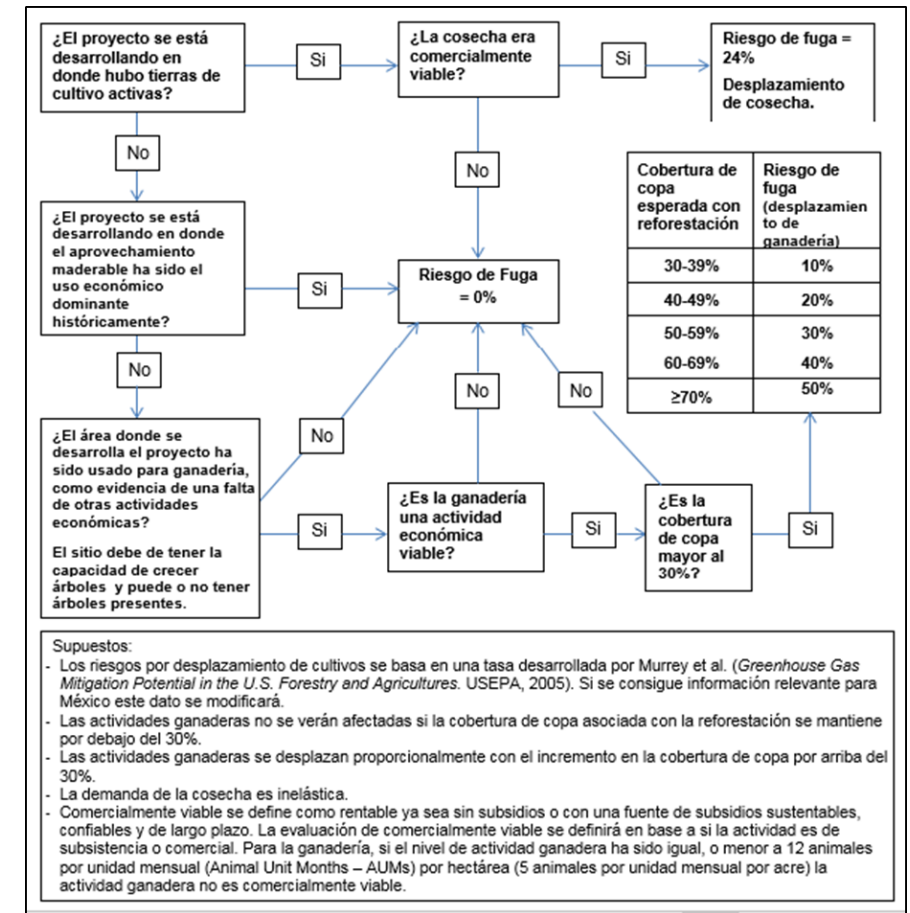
¿El proyecto se está desarrollando en donde hubo tierras de cultivo activas?

Si

¿La cosecha era comercialmente viable?

Si

Riesgo de fuga = 24%

Desplazamiento de cosecha.

No

No

| Cobertura de copa esperada con reforestación | Riesgo de fuga (desplazamiento de ganadería) |
|---|---|
| 30-39% | 10% |
| 40-49% | 20% |
| 50-59% | 30% |
| 60-69% | 40% |
| ≥70% | 50% |

¿El proyecto se está desarrollando en donde el aprovechamiento maderable ha sido el uso económico dominante históricamente?

Si

Riesgo de Fuga = 0%

No

No

No

No

¿El área donde se desarrolla el proyecto ha sido usado para ganadería, como evidencia de una falta de otras actividades económicas?

El sitio debe de tener la capacidad de crecer árboles y puede o no tener árboles presentes.

Si

¿Es la ganadería una actividad económica viable?

Si

¿Es la cobertura de copa mayor al 30%?

Si

Supuestos:
- Los riesgos por desplazamiento de cultivos se basa en una tasa desarrollada por Murrey et al. (Greenhouse Gas Mitigation Potential in the U.S. Forestry and Agricultures. USEPA, 2005). Si se consigue información relevante para México este dato se modificará.
- Las actividades ganaderas no se verán afectadas si la cobertura de copa asociada con la reforestación se mantiene por debajo del 30%.
- Las actividades ganaderas se desplazan proporcionalmente con el incremento en la cobertura de copa por arriba del 30%.
- La demanda de la cosecha es inelástica.
- Comercialmente viable se define como rentable ya sea sin subsidios o con una fuente de subsidios sustentables, confiables y de largo plazo. La evaluación de comercialmente viable se definirá en base a si la actividad es de subsistencia o comercial. Para la ganadería, si el nivel de actividad ganadera ha sido igual, o menor a 12 animales por unidad mensual (Animal Unit Months – AUMs) por hectárea (5 animales por unidad mensual por acre) la actividad ganadera no es comercialmente viable.